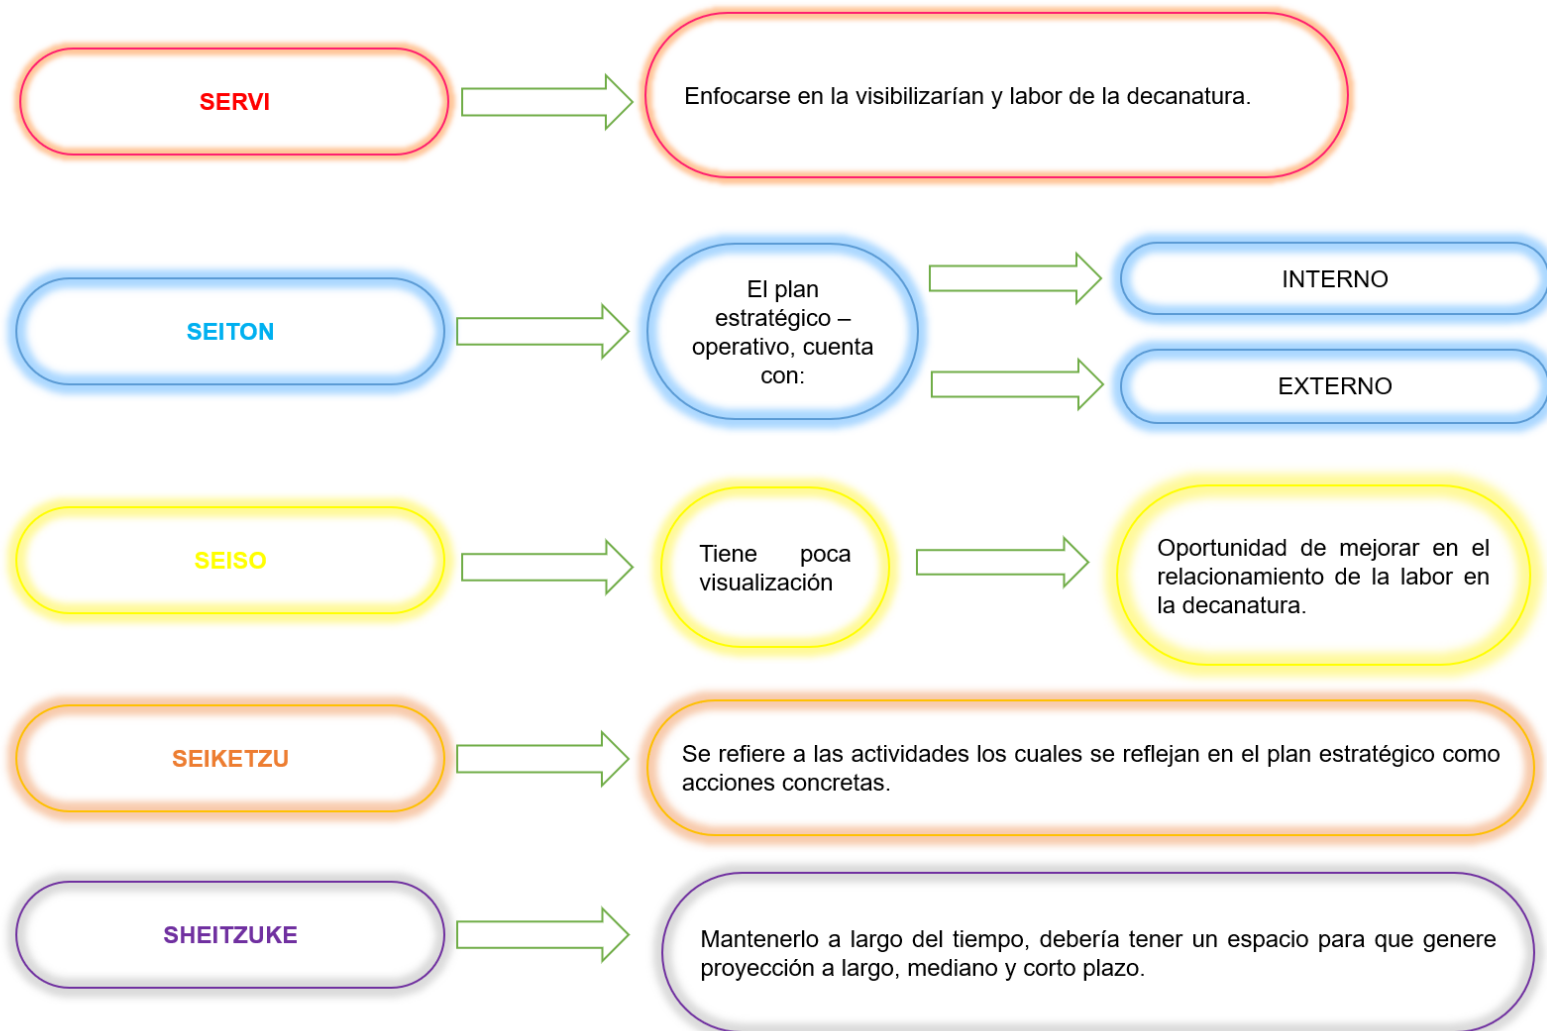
SERVI

Enfocarse en la visibilizarían y labor de la decanatura.

SEITON

El plan estratégico – operativo, cuenta con:

INTERNO

EXTERNO

SEISO

Tiene poca visualización

Oportunidad de mejorar en el relacionamiento de la labor en la decanatura.

SEIKETZU

Se refiere a las actividades los cuales se reflejan en el plan estratégico como acciones concretas.

SHEITZUKE

Mantenerlo a largo del tiempo, debería tener un espacio para que genere proyección a largo, mediano y corto plazo.